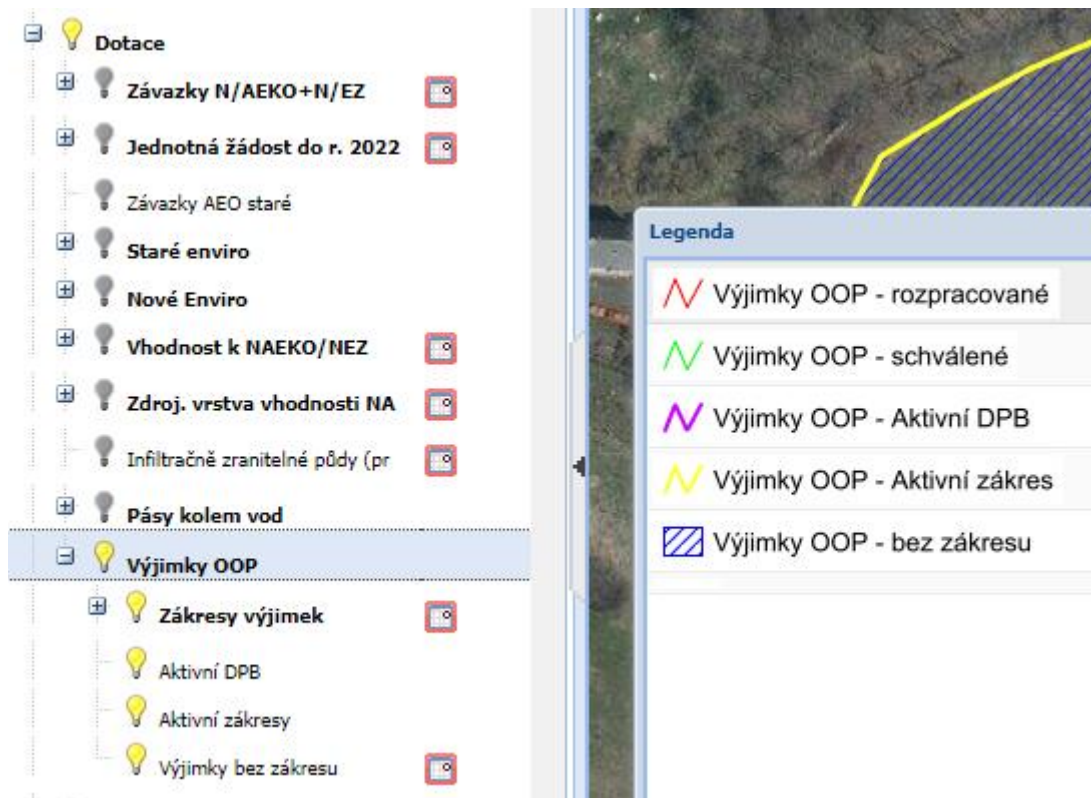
Dotace
Závazky N/AEKO+N/EZ
Jednotná žádost do r. 2022
Závazky AEO staré
Staré enviro
Nové Enviro
Vhodnost k NAEKO/NEZ
Zdroj. vrstva vhodnosti NA
Infiltračně zranitelné půdy (pr
Pásy kolem vod
Výjimky OOP
Zákresy výjimek
Aktivní DPB
Aktivní zákresy
Výjimky bez zákresu

Legenda
Výjimky OOP - rozpracované
Výjimky OOP - schválené
Výjimky OOP - Aktivní DPB
Výjimky OOP - Aktivní zákres
Výjimky OOP - bez zákresu